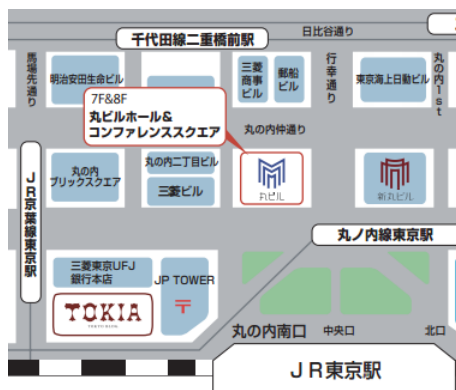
千代田線二重橋前駅
日比谷通り
馬場先通り
明治安田生命ビル
三菱商事ビル
郵船ビル
行幸通り
東京海上日動ビル
丸の内1st
7F&8F
丸ビルホール&コンファレンススクエア
丸の内仲通り
JR京葉線東京駅
丸の内ブリックスクエア
丸の内二丁目ビル
三菱ビル
丸ビル
新丸ビル
丸ノ内線東京駅
三菱東京UFJ銀行本店
TOKIA
TOKYO BUILDING
JP TOWER
丸の内南口
中央口
北口
JR東京駅